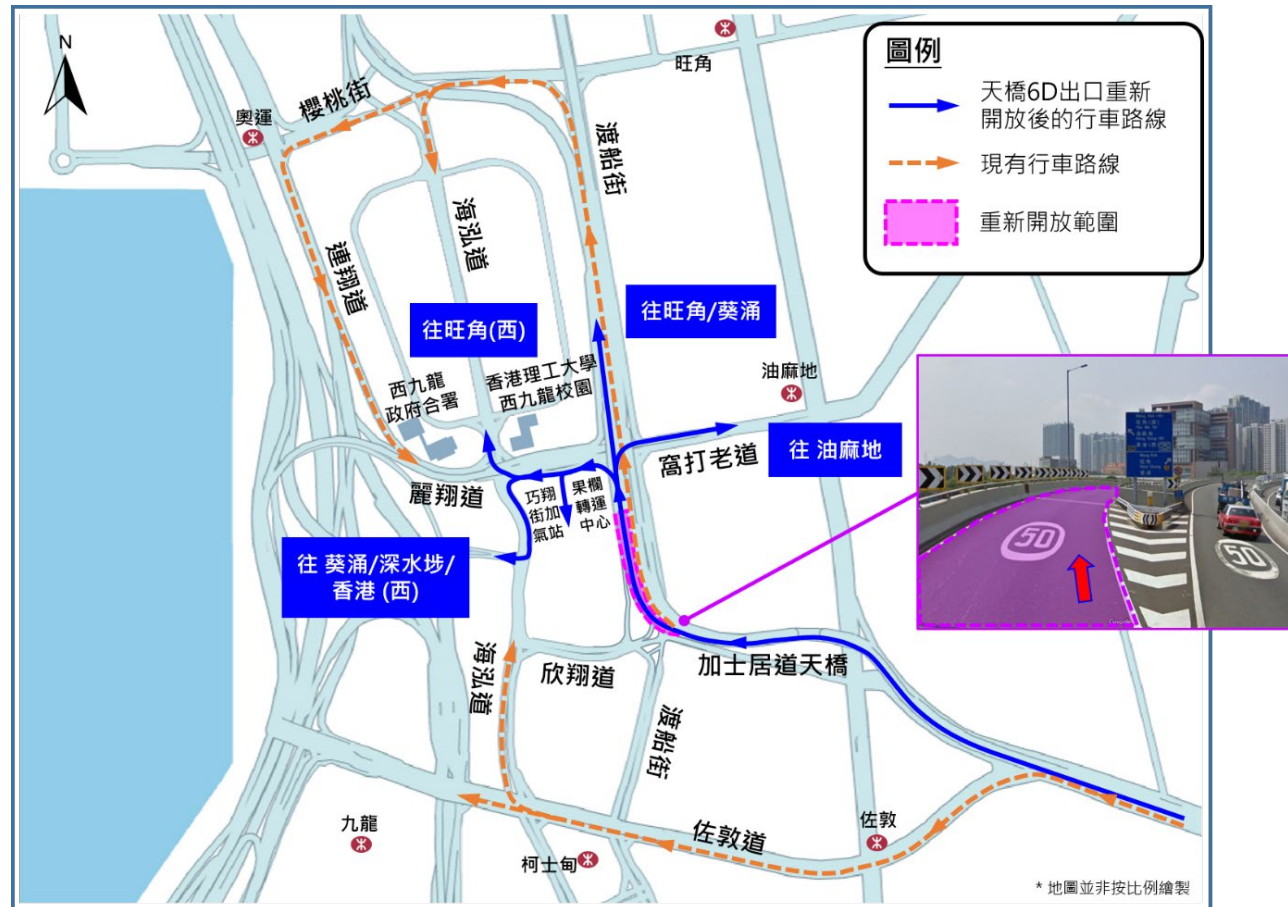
N

旺角

奧運

櫻桃街

渡船街

海泓道

連翔道

往旺角(西)

往旺角/葵涌

西九龍
政府合署

香港理工大學
西九龍校園

油麻地

窩打老道

往 油麻地

麗翔道

巧翔
街加
氣站

果欄
轉運
中心

往 葵涌/深水埗/
香港 (西)

加士居道天橋

海泓道

欣翔道

渡船街

佐敦道

九龍

柯士甸

佐敦

圖例

天橋6D出口重新
開放後的行車路線

現有行車路線

重新開放範圍

50

50

* 地圖並非按比例繪製